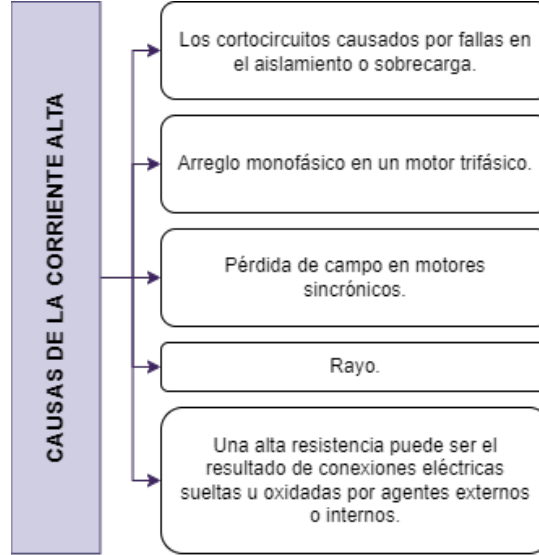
CAUSAS DE LA CORRIENTE ALTA

Los cortocircuitos causados por fallas en el aislamiento o sobrecarga.

Arreglo monofásico en un motor trifásico.

Pérdida de campo en motores sincrónicos.

Rayo.

Una alta resistencia puede ser el resultado de conexiones eléctricas sueltas u oxidadas por agentes externos o internos.